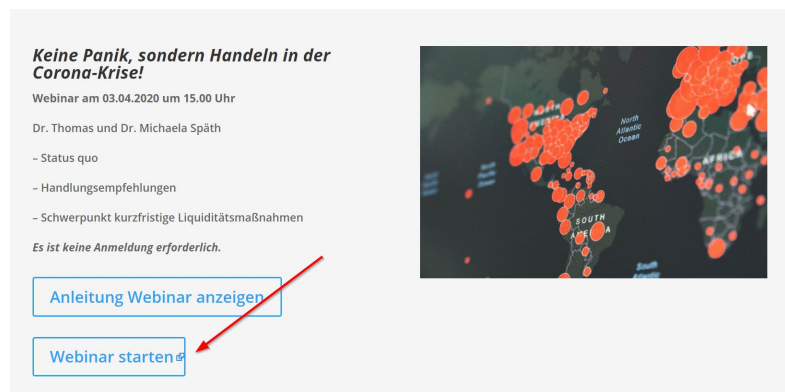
**Keine Panik, sondern Handeln in der Corona-Krise!**

**Webinar am 03.04.2020 um 15.00 Uhr**

Dr. Thomas und Dr. Michaela Späth

– Status quo

– Handlungsempfehlungen

– Schwerpunkt kurzfristige Liquiditätsmaßnahmen

***Es ist keine Anmeldung erforderlich.***

Anleitung Webinar anzeigen

Webinar starten

North Atlantic Ocean

SOUTH AMERICA

AFRICA